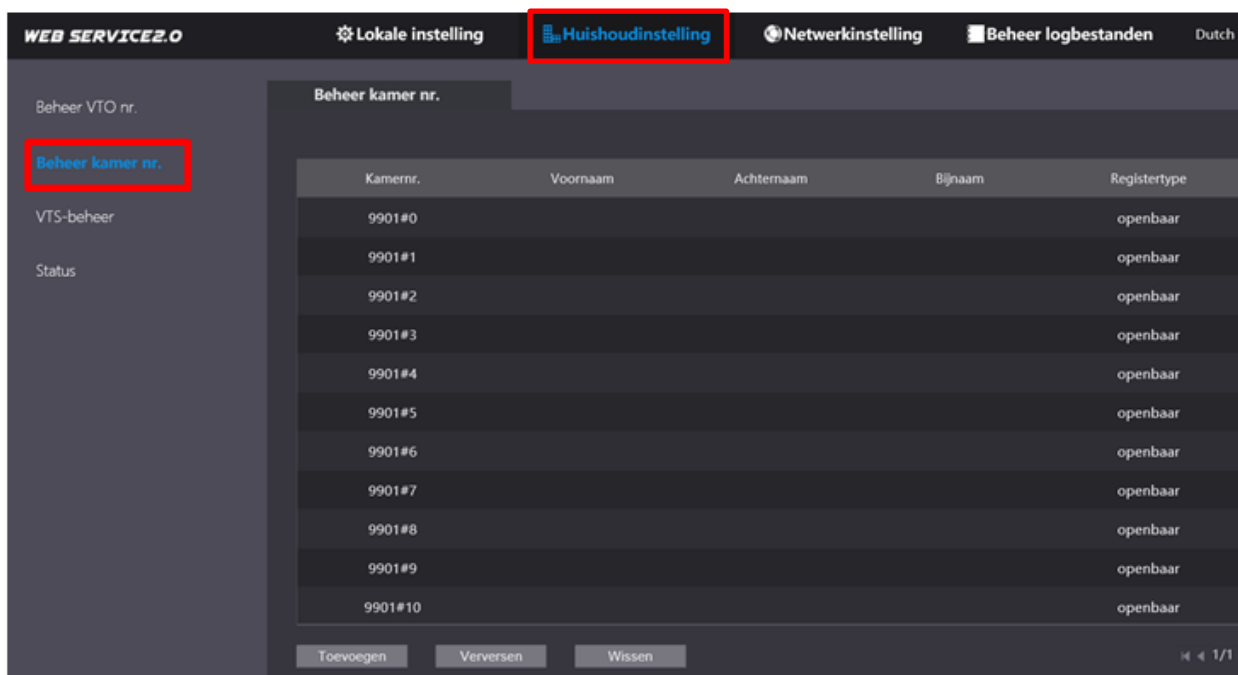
WEB SERVICE2.0
Lokale instelling
Huishoudinstelling
Netwerkinstelling
Beheer logbestanden
Dutch

Beheer VTO nr.
Beheer kamer nr.
VTS-beheer
Status

Beheer kamer nr.

| Kamernr. | Voornaam | Achternaam | Bijnaam | Registertype |
|---|---|---|---|---|
| 9901#0 | | | | openbaar |
| 9901#1 | | | | openbaar |
| 9901#2 | | | | openbaar |
| 9901#3 | | | | openbaar |
| 9901#4 | | | | openbaar |
| 9901#5 | | | | openbaar |
| 9901#6 | | | | openbaar |
| 9901#7 | | | | openbaar |
| 9901#8 | | | | openbaar |
| 9901#9 | | | | openbaar |
| 9901#10 | | | | openbaar |

Toevoegen
Verversen
Wissen
1/1